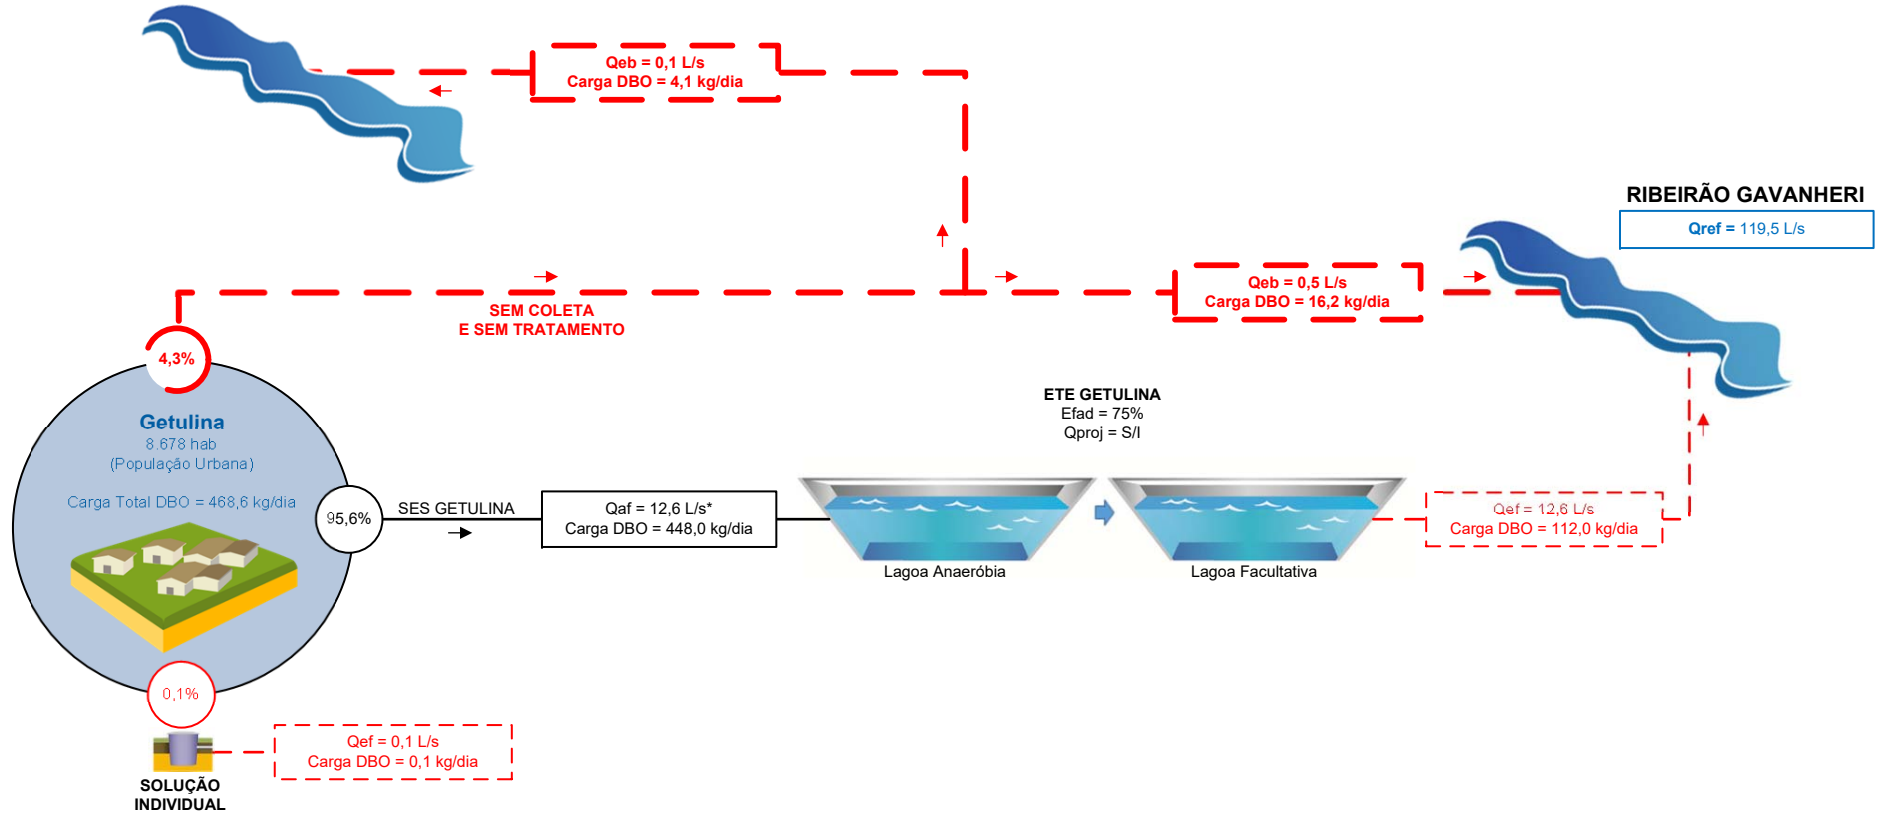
Qeb = 0,1 L/s
Carga DBO = 4,1 kg/dia

RIBEIRÃO GAVANHERI
Qref = 119,5 L/s

Qeb = 0,5 L/s
Carga DBO = 16,2 kg/dia

SEM COLETA
E SEM TRATAMENTO

4,3%

Getulina
8.678 hab
(População Urbana)

Carga Total DBO = 468,6 kg/dia

ETE GETULINA
Efad = 75%
Qproj = S/I

95,6%

SES GETULINA

Qaf = 12,6 L/s*
Carga DBO = 448,0 kg/dia

Lagoa Anaeróbia

Lagoa Facultativa

Qef = 12,6 L/s
Carga DBO = 112,0 kg/dia

0,1%

Qef = 0,1 L/s
Carga DBO = 0,1 kg/dia

SOLUÇÃO
INDIVIDUAL